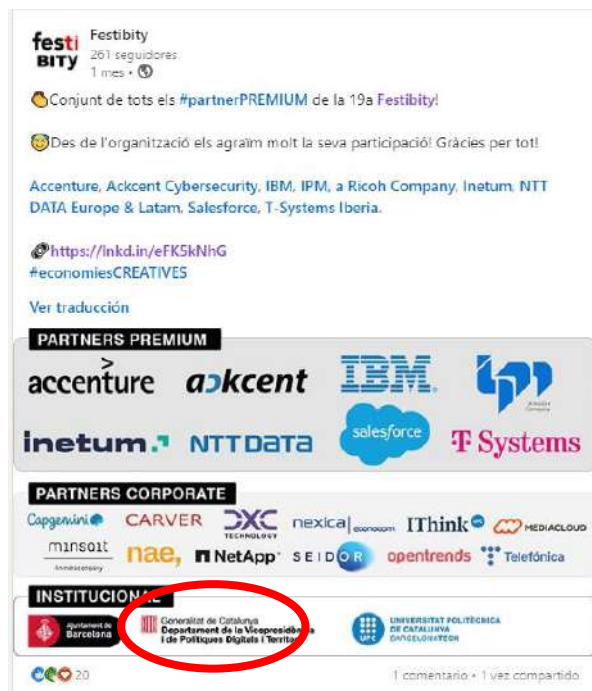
festi BITY Festibity
261 seguidores
1 mes •

Conjunt de tots els #partnerPREMIUM de la 19a Festibity!

Des de l'organització els agraïm molt la seva participació! Gràcies per tot!

Accenture, Ackcent Cybersecurity, IBM, IPM, a Ricoh Company, Inetum, NTT DATA Europe & Latam, Salesforce, T-Systems Iberia.

https://lnkd.in/eFK5kNhG
#economiesCREATIVES

Ver traducción

PARTNERS PREMIUM

accenture
ackcent
IBM
ipm
inetum.
NTT DATA
salesforce
T Systems

PARTNERS CORPORATE

Capgemini
CARVER
DXC TECHNOLOGY
nexica econocom
IThink
MEDIACLOUD
minsait
nae
NetApp
SEIDOR
opentrends
Telefónica

INSTITUCIONAL

Ajuntament de Barcelona
Generalitat de Catalunya Departament de la Vicepresidència i de Polítiques Digitals i Territori
UPC UNIVERSITAT POLITÈCNICA DE CATALUNYA BARCELONATECH

20
1 comentario • 1 vez compartido